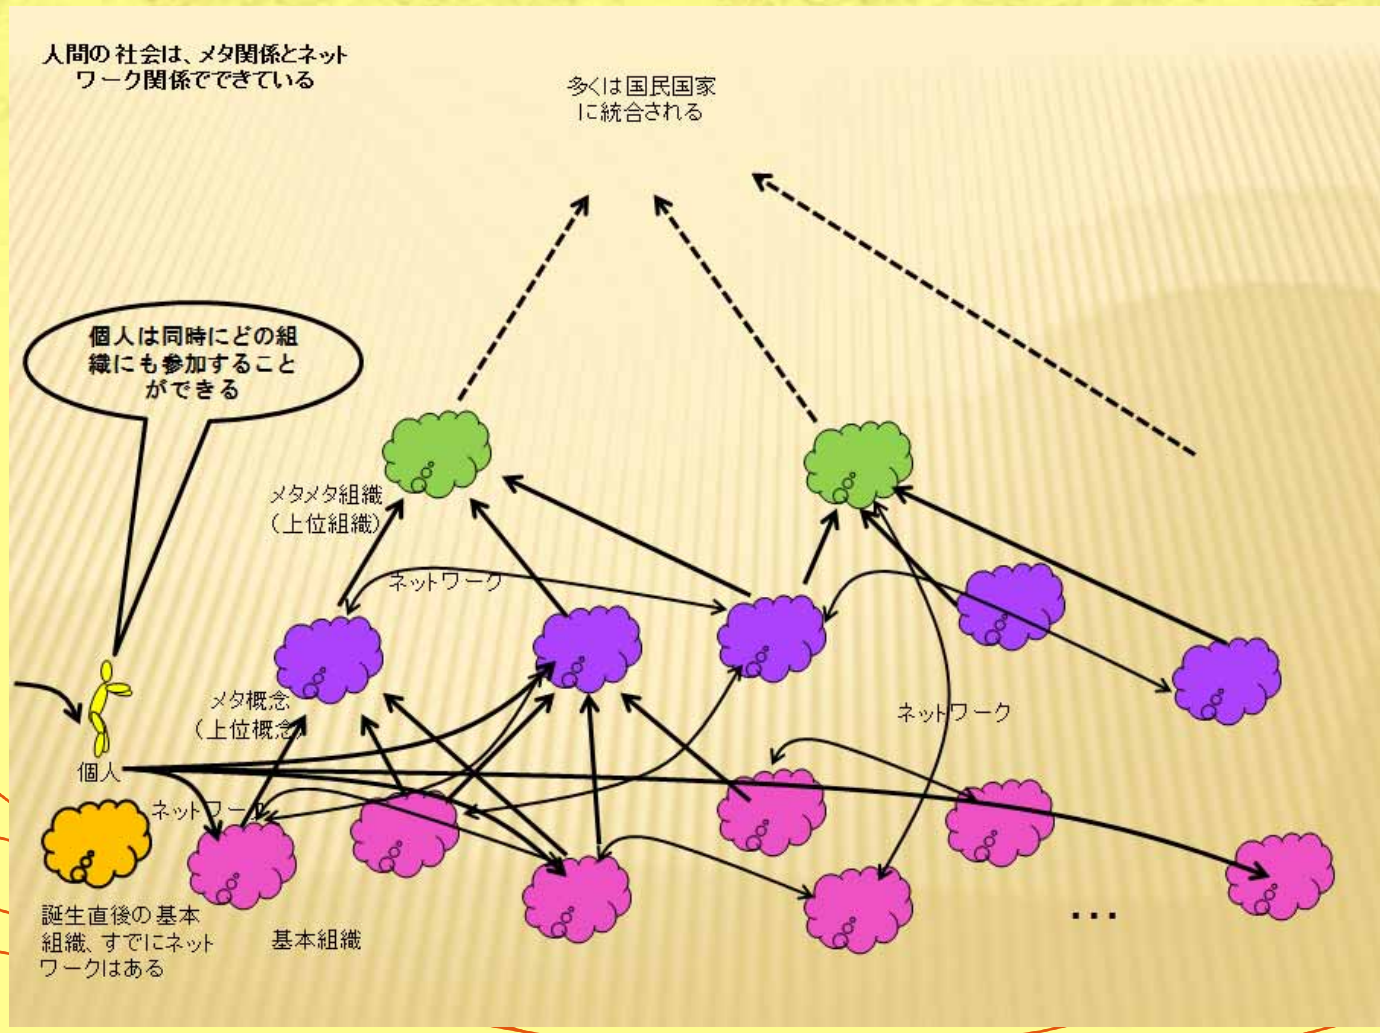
人間の社会は、メタ関係とネットワーク関係でできている

多くは国民国家に統合される

個人は同時にどの組織にも参加することができる

メタメタ組織
（上位組織）

ネットワーク

メタ概念
（上位概念）

ネットワーク

個人

ネットワーク

誕生直後の基本組織、すでにネットワークはある

基本組織

…